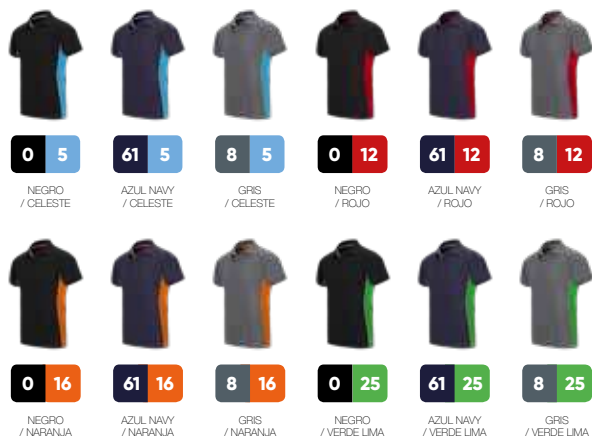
0 5
NEGRO / CELESTE

61 5
AZUL NAVY / CELESTE

8 5
GRIS / CELESTE

0 12
NEGRO / ROJO

61 12
AZUL NAVY / ROJO

8 12
GRIS / ROJO

0 16
NEGRO / NARANJA

61 16
AZUL NAVY / NARANJA

8 16
GRIS / NARANJA

0 25
NEGRO / VERDE LIMA

61 25
AZUL NAVY / VERDE LIMA

8 25
GRIS / VERDE LIMA